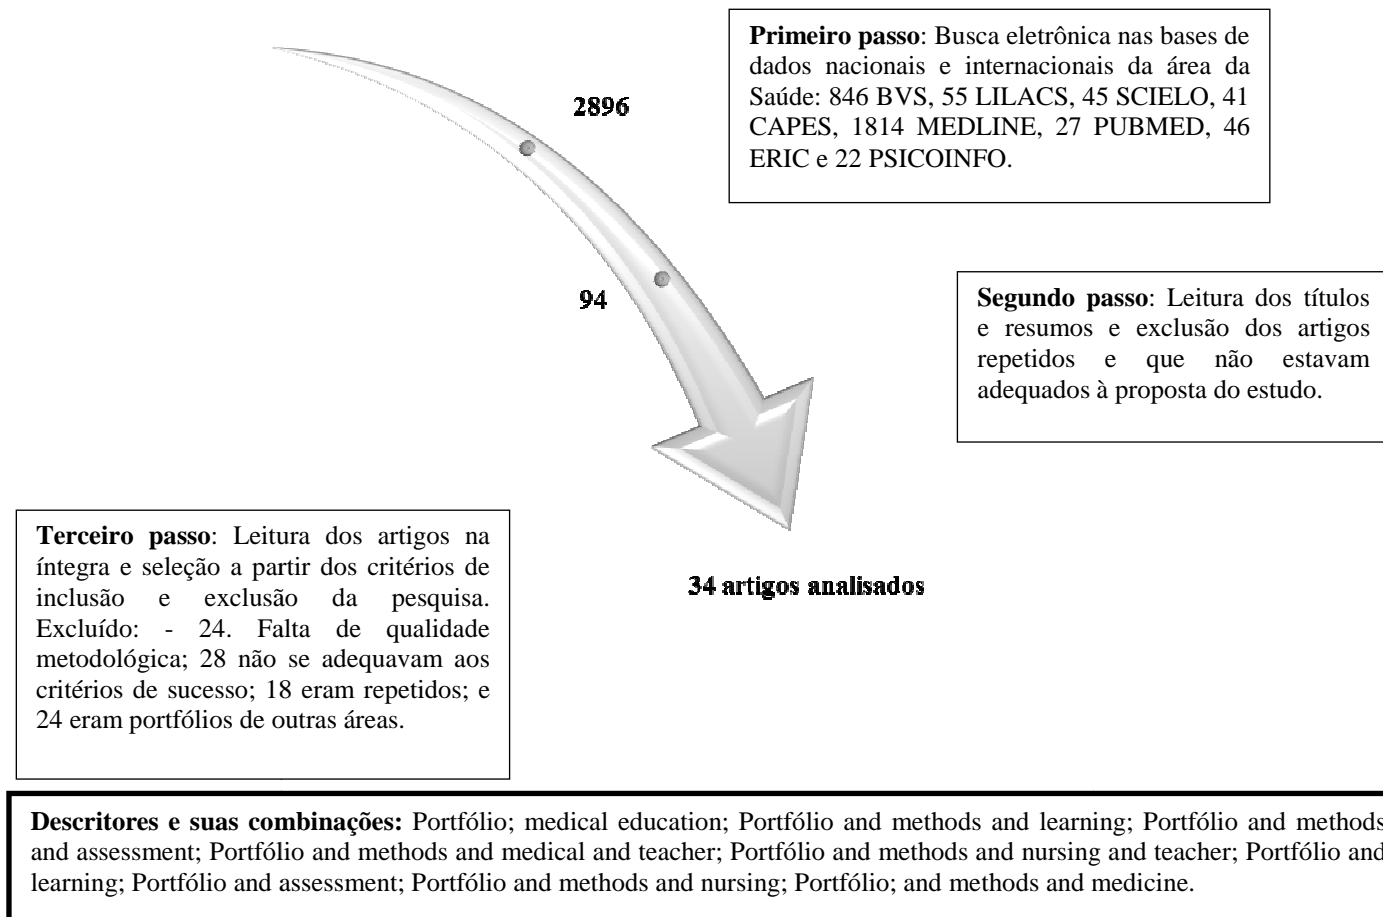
**Primeiro passo**: Busca eletrônica nas bases de dados nacionais e internacionais da área da Saúde: 846 BVS, 55 LILACS, 45 SCIELO, 41 CAPES, 1814 MEDLINE, 27 PUBMED, 46 ERIC e 22 PSICOINFO.

2896

94

**Segundo passo**: Leitura dos títulos e resumos e exclusão dos artigos repetidos e que não estavam adequados à proposta do estudo.

**Terceiro passo**: Leitura dos artigos na íntegra e seleção a partir dos critérios de inclusão e exclusão da pesquisa. Excluído: - 24. Falta de qualidade metodológica; 28 não se adequavam aos critérios de sucesso; 18 eram repetidos; e 24 eram portfólios de outras áreas.

34 artigos analisados

**Descritores e suas combinações:** Portfólio; medical education; Portfólio and methods and learning; Portfólio and methods and assessment; Portfólio and methods and medical and teacher; Portfólio and methods and nursing and teacher; Portfólio and learning; Portfólio and assessment; Portfólio and methods and nursing; Portfólio; and methods and medicine.